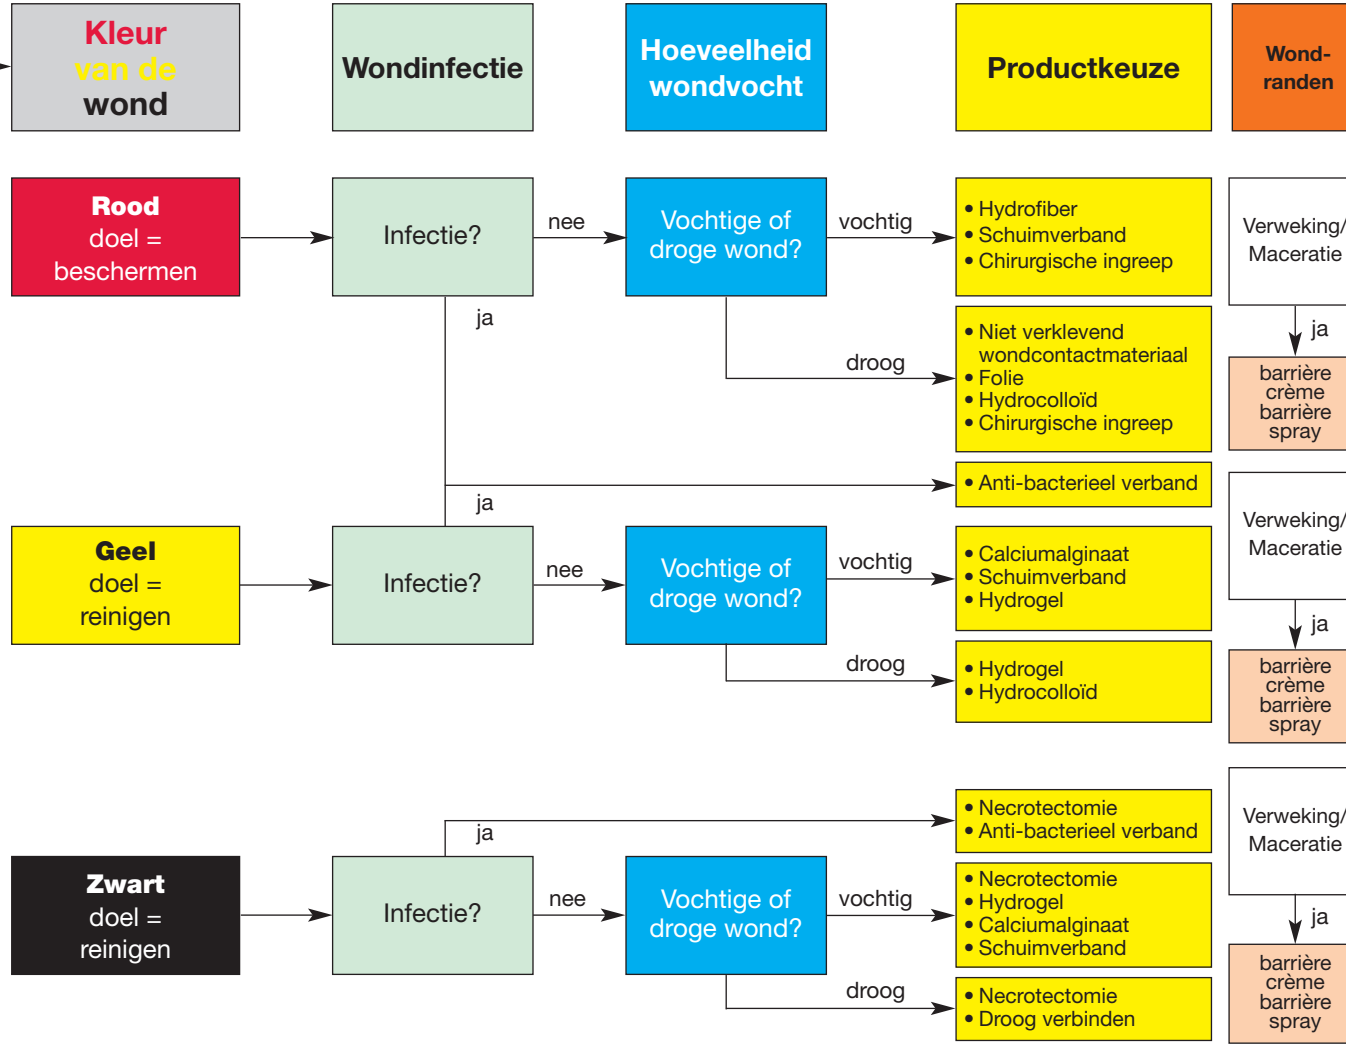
Kleur van de wond

Wondinfectie

Hoeveelheid wondvocht

Productkeuze

Wondranden

Rood
doel = beschermen

Infectie?

nee

Vochtige of droge wond?

vochtig

• Hydrofiber
• Schuimverband
• Chirurgische ingreep

Verweking/ Maceratie

ja

barrière crème barrière spray

ja

droog

• Niet verklevend wondcontactmateriaal
• Folie
• Hydrocolloïd
• Chirurgische ingreep

• Anti-bacterieel verband

ja

Geel
doel = reinigen

Infectie?

nee

Vochtige of droge wond?

vochtig

• Calciumalginaat
• Schuimverband
• Hydrogel

Verweking/ Maceratie

ja

barrière crème barrière spray

droog

• Hydrogel
• Hydrocolloïd

• Necrotectomie
• Anti-bacterieel verband

ja

Verweking/ Maceratie

Zwart
doel = reinigen

Infectie?

nee

Vochtige of droge wond?

vochtig

• Necrotectomie
• Hydrogel
• Calciumalginaat
• Schuimverband

ja

barrière crème barrière spray

droog

• Necrotectomie
• Droog verbinden